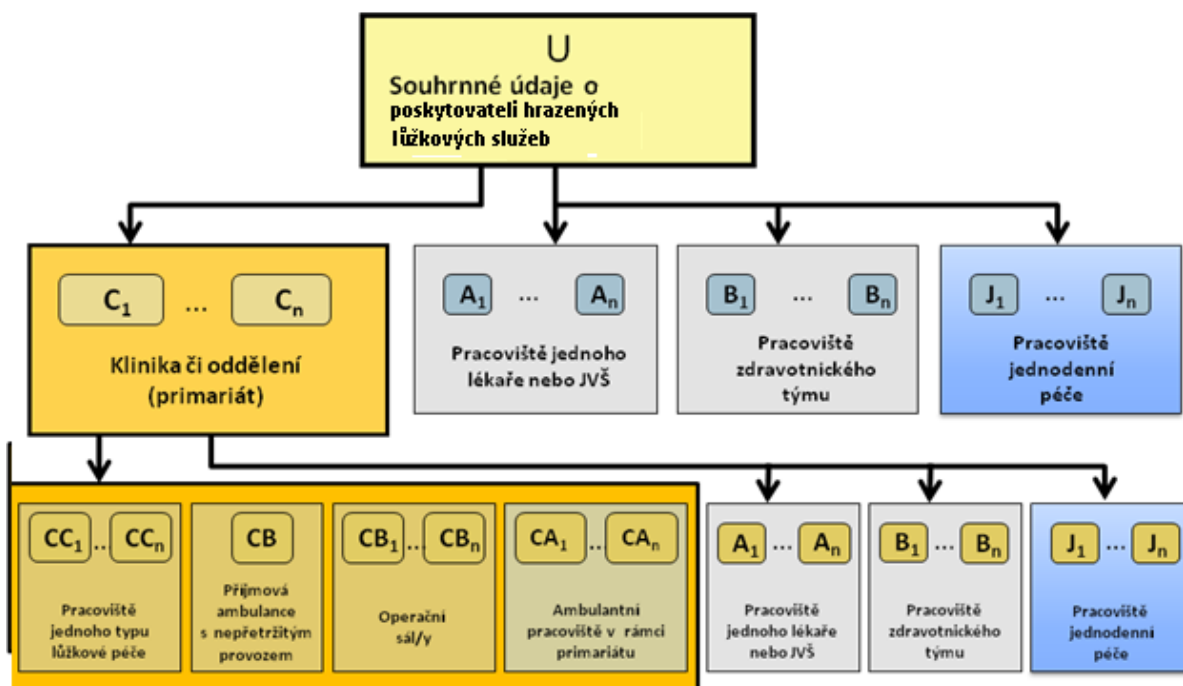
U

Souhrnné údaje o poskytovateli hrazených lůžkových služeb

$C_1$ ... $C_n$

Klinika či oddělení (primariát)

$A_1$ ... $A_n$

Pracoviště jednoho lékaře nebo JVŠ

$B_1$ ... $B_n$

Pracoviště zdravotnického týmu

$J_1$ ... $J_n$

Pracoviště jednodenní péče

$CC_1$ .. $CC_n$

Pracoviště jednoho typu lůžkové péče

CB

Příjmová ambulance s nepřetržitým provozem

$CB_1$ .. $CB_n$

Operační sál/y

$CA_1$ .. $CA_n$

Ambulantní pracoviště v rámci primariátu

$A_1$ ... $A_n$

Pracoviště jednoho lékaře nebo JVŠ

$B_1$ ... $B_n$

Pracoviště zdravotnického týmu

$J_1$ ... $J_n$

Pracoviště jednodenní péče